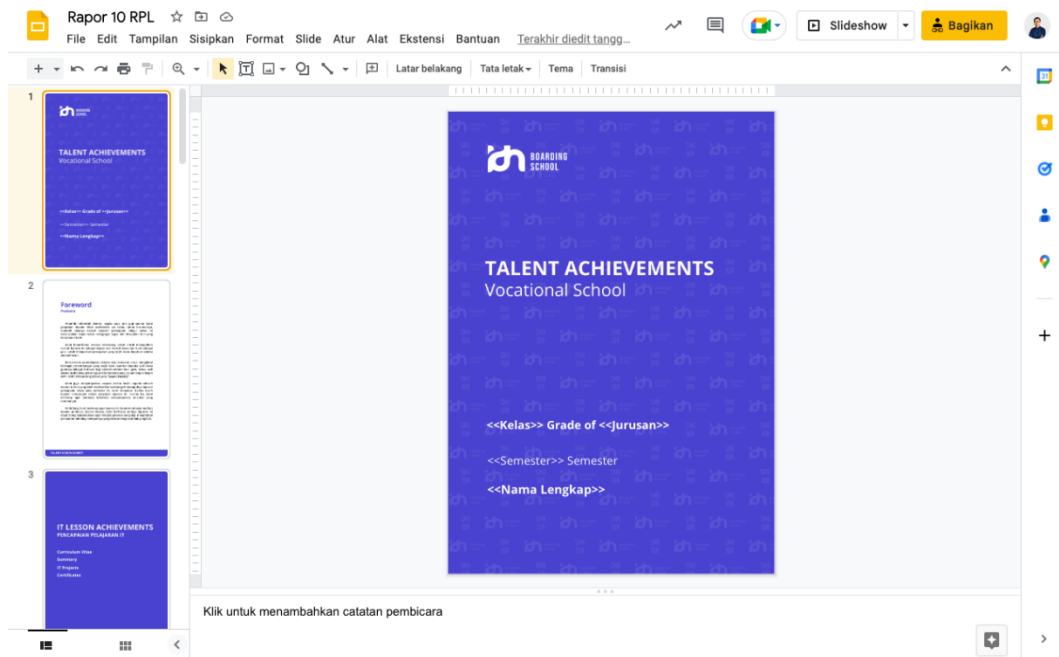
Rapor 10 RPL

File Edit Tampilan Sisipkan Format Slide Atur Alat Ekstensi Bantuan Terakhir diedit tangg...

Slideshow

Bagikan

Latar belakang Tata letak Tema Transisi

1

TALENT ACHIEVEMENTS
Vocational School

<<Kelas>> Grade of <<Jurusan>>

<<Semester>> Semester

<<Nama Lengkap>>

2

Foreword

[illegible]

3

IT LESSON ACHIEVEMENTS
PENCAPAIAN PELAJARAN IT

Curriculum Wise
Summary
IT Projects
Certificates

BOARDING SCHOOL

TALENT ACHIEVEMENTS
Vocational School

<<Kelas>> Grade of <<Jurusan>>

<<Semester>> Semester

<<Nama Lengkap>>

Klik untuk menambahkan catatan pembicara